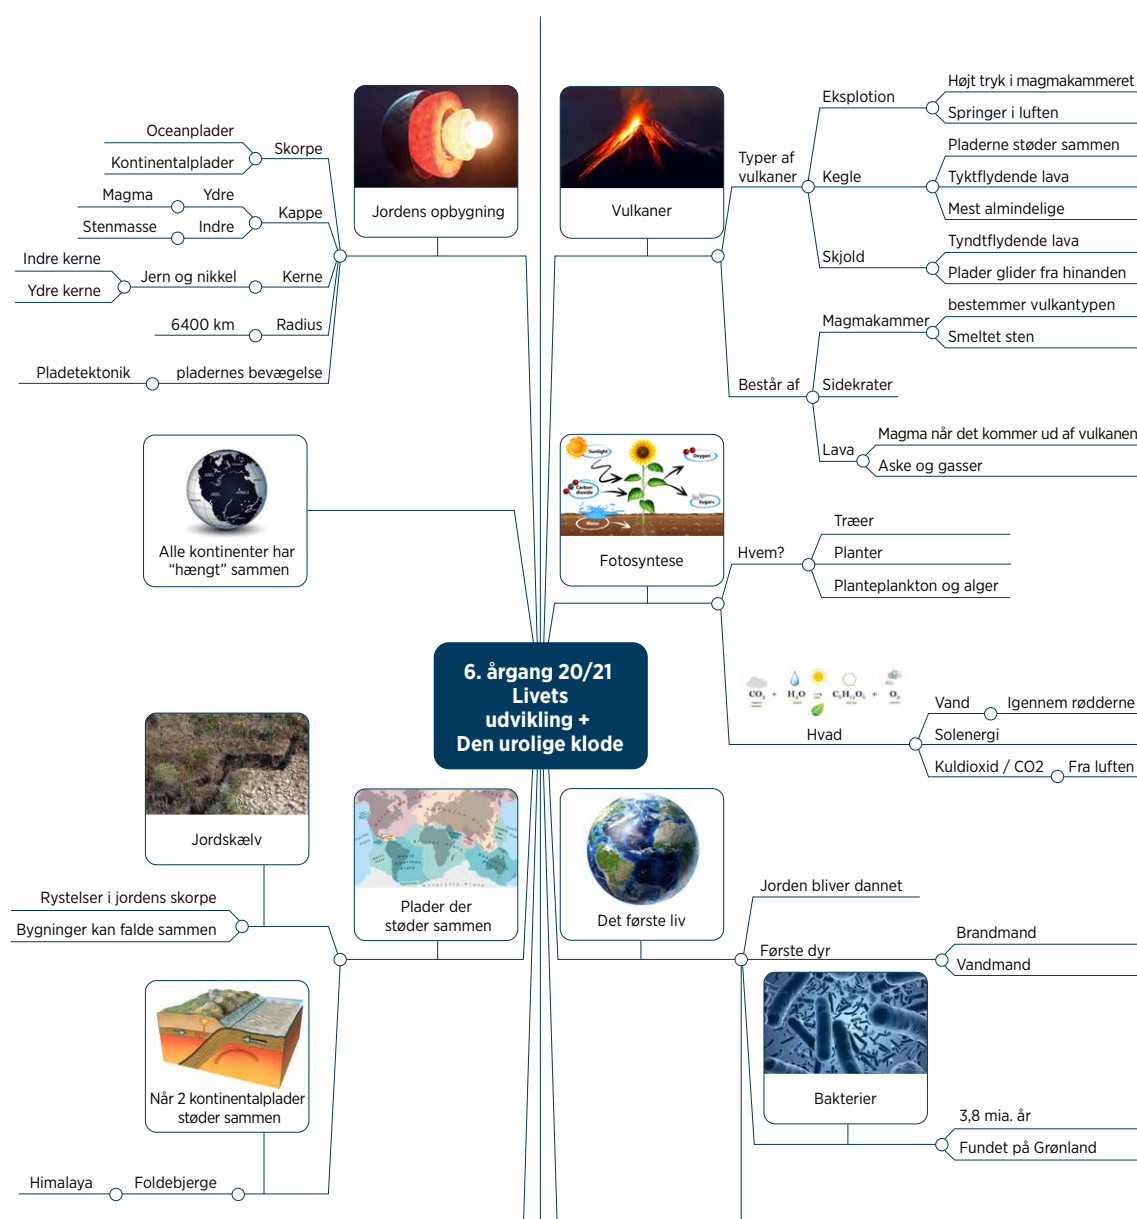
6. årgang 20/21
Livets
udvikling +
Den urolige klode

Jordens opbygning

Oceanplader
Kontinentalplader
Skorpe
Magma
Ydre
Stenmasse
Indre
Kappe
Indre kerne
Ydre kerne
Jern og nikkel
Kerne
6400 km
Radius
Pladetektonik
pladernes bevægelse

Alle kontinenter har "hængt" sammen

Vulkaner
Typer af vulkaner
Eksplotion
Højt tryk i magmakammeret
Springer i luften
Kegle
Pladerne støder sammen
Tyktflydende lava
Mest almindelige
Skjold
Tyndtflydende lava
Plader glider fra hinanden
Består af
Magmakammer
bestemmer vulkantypen
Smeltet sten
Sidekrater
Lava
Magma når det kommer ud af vulkanen
Aske og gasser

Sunlight
Oxygen
Carbon dioxide
Sugars
Water
Fotosyntese
Hvem?
Træer
Planter
Planteplankton og alger
$CO_2$ + $H_2O$ → $C_6H_{12}O_6$ + $O_2$
Hvad
Vand
Igennem rødderne
Solenergi
Kuldioxid / CO2
Fra luften

Jordskælv
Rystelser i jordens skorpe
Bygninger kan falde sammen

Plader der støder sammen

Når 2 kontinentalplader støder sammen
Himalaya
Foldebjerge

Det første liv
Jorden bliver dannet
Første dyr
Brandmand
Vandmand
Bakterier
3,8 mia. år
Fundet på Grønland